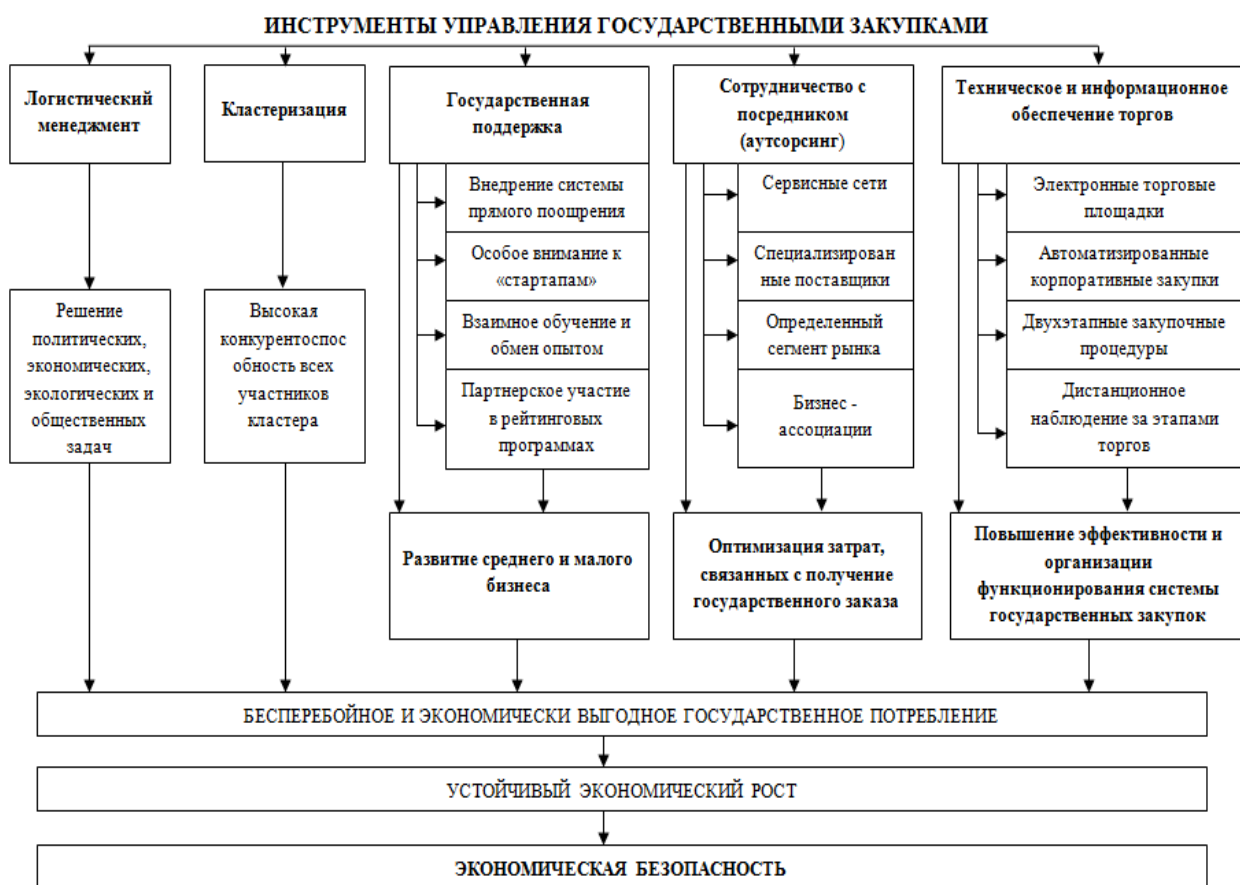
ИНСТРУМЕНТЫ УПРАВЛЕНИЯ ГОСУДАРСТВЕННЫМИ ЗАКУПКАМИ

Логистический менеджмент

Решение политических, экономических, экологических и общественных задач

Кластеризация

Высокая конкурентоспособность всех участников кластера

Государственная поддержка

Внедрение системы прямого поощрения

Особое внимание к «стартапам»

Взаимное обучение и обмен опытом

Партнерское участие в рейтинговых программах

Развитие среднего и малого бизнеса

Сотрудничество с посредником (аутсорсинг)

Сервисные сети

Специализированные поставщики

Определенный сегмент рынка

Бизнес - ассоциации

Оптимизация затрат, связанных с получение государственного заказа

Техническое и информационное обеспечение торгов

Электронные торговые площадки

Автоматизированные корпоративные закупки

Двухэтапные закупочные процедуры

Дистанционное наблюдение за этапами торгов

Повышение эффективности и организации функционирования системы государственных закупок

БЕСПЕРЕБОЙНОЕ И ЭКОНОМИЧЕСКИ ВЫГОДНОЕ ГОСУДАРСТВЕННОЕ ПОТРЕБЛЕНИЕ

УСТОЙЧИВЫЙ ЭКОНОМИЧЕСКИЙ РОСТ

ЭКОНОМИЧЕСКАЯ БЕЗОПАСНОСТЬ